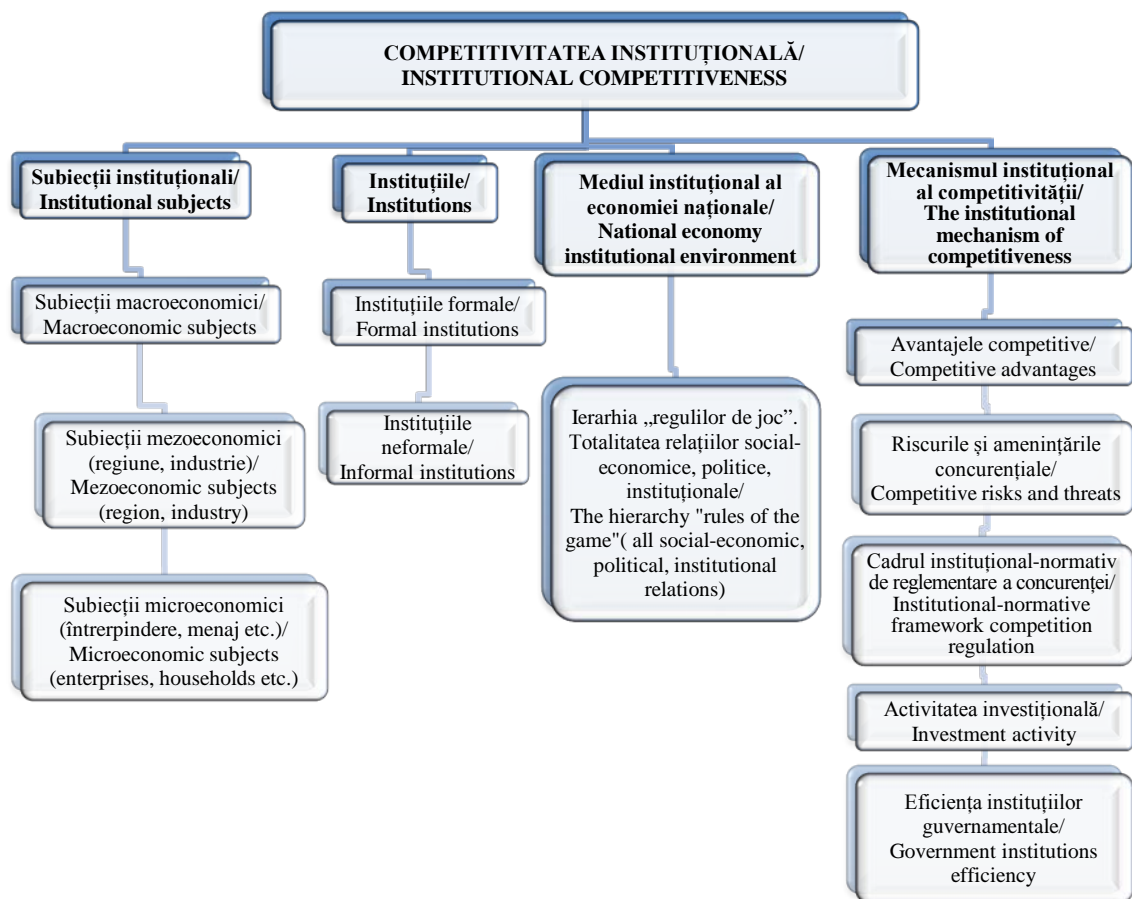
COMPETITIVITATEA INSTITUȚIONALĂ/ INSTITUTIONAL COMPETITIVENESS

Subiecții instituționali/ Institutional subjects

Subiecții macroeconomici/ Macroeconomic subjects

Subiecții mezoeconomici (regiune, industrie)/ Mezoeconomic subjects (region, industry)

Subiecții microeconomici (întrerpindere, menaj etc.)/ Microeconomic subjects (enterprises, households etc.)

Instituțiile/ Institutions

Instituțiile formale/ Formal institutions

Instituțiile neformale/ Informal institutions

Mediul instituțional al economiei naționale/ National economy institutional environment

Ierarhia „regulilor de joc". Totalitatea relațiilor social-economice, politice, instituționale/ The hierarchy "rules of the game"( all social-economic, political, institutional relations)

Mecanismul instituțional al competitivității/ The institutional mechanism of competitiveness

Avantajele competitive/ Competitive advantages

Riscurile și amenințările concurențiale/ Competitive risks and threats

Cadrul instituțional-normativ de reglementare a concurenței/ Institutional-normative framework competition regulation

Activitatea investițională/ Investment activity

Eficiența instituțiilor guvernamentale/ Government institutions efficiency